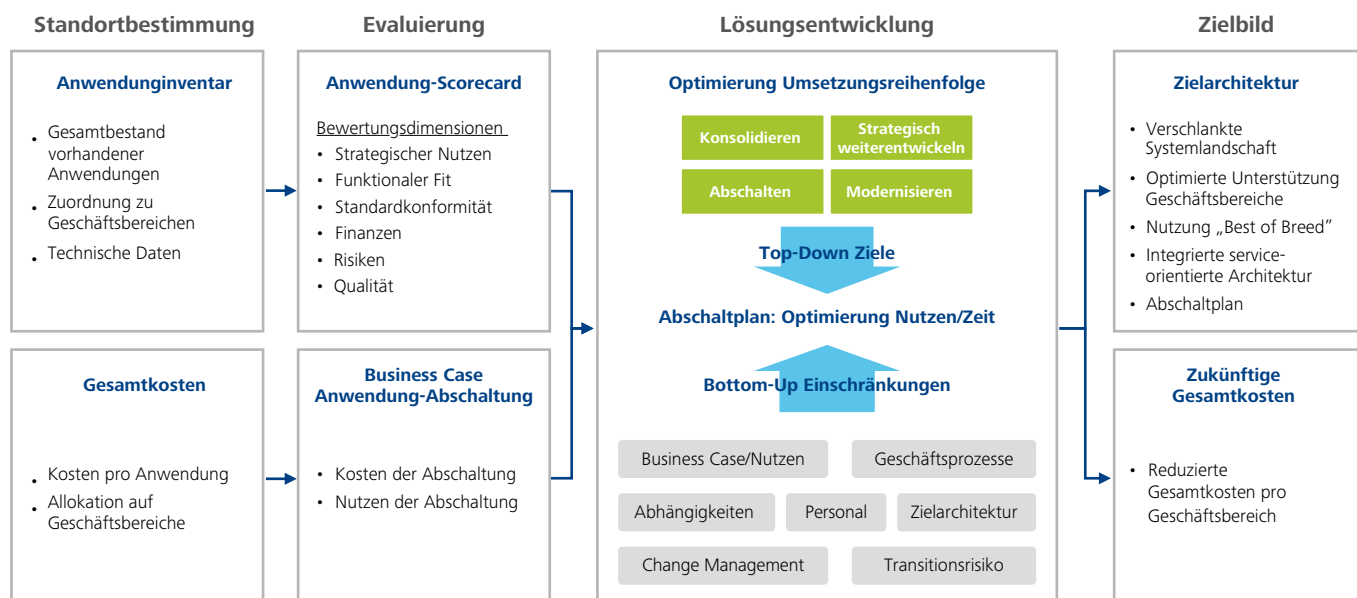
Standortbestimmung

Anwendunginventar

- Gesamtbestand vorhandener Anwendungen
- Zuordnung zu Geschäftsbereichen
- Technische Daten

Gesamtkosten

- Kosten pro Anwendung
- Allokation auf Geschäftsbereiche

Evaluierung

Anwendung-Scorecard

Bewertungsdimensionen

- Strategischer Nutzen
- Funktionaler Fit
- Standardkonformität
- Finanzen
- Risiken
- Qualität

Business Case Anwendung-Abschaltung

- Kosten der Abschaltung
- Nutzen der Abschaltung

Lösungsentwicklung

Optimierung Umsetzungsreihenfolge

Konsolidieren

Strategisch weiterentwickeln

Abschalten

Modernisieren

Top-Down Ziele

Abschaltplan: Optimierung Nutzen/Zeit

Bottom-Up Einschränkungen

Business Case/Nutzen

Geschäftsprozesse

Abhängigkeiten

Personal

Zielarchitektur

Change Management

Transitionsrisiko

Zielbild

Zielarchitektur

- Verschlankte Systemlandschaft
- Optimierte Unterstützung Geschäftsbereiche
- Nutzung „Best of Breed"
- Integrierte service-orientierte Architektur
- Abschaltplan

Zukünftige Gesamtkosten

- Reduzierte Gesamtkosten pro Geschäftsbereich